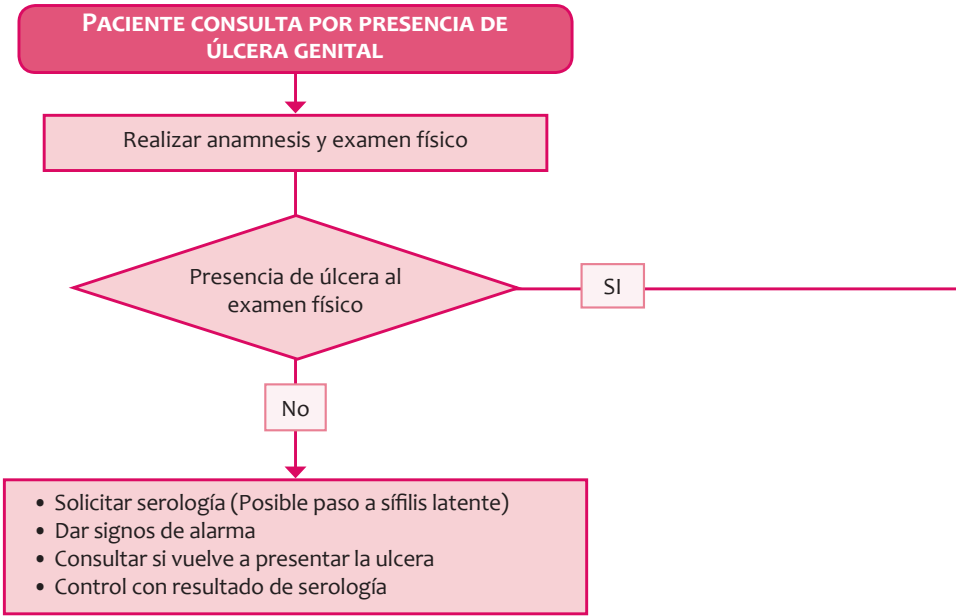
Paciente consulta por presencia de úlcera genital

Realizar anamnesis y examen físico

Presencia de úlcera al examen físico

SI

No

• Solicitar serología (Posible paso a sífilis latente)
• Dar signos de alarma
• Consultar si vuelve a presentar la ulcera
• Control con resultado de serología